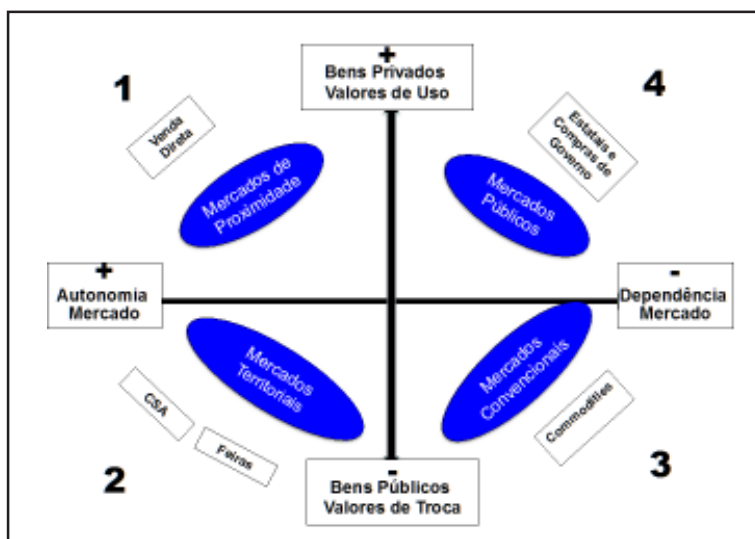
+
Bens Privados
Valores de Uso

1

4

Venda Direta

Estatais e Compras de Governo

Mercados de Proximidade

Mercados Públicos

+
Autonomia
Mercado

-
Dependência
Mercado

Mercados Territoriais

Mercados Convencionais

CSA

Feiras

Commodities

2

3

-
Bens Públicos
Valores de Troca